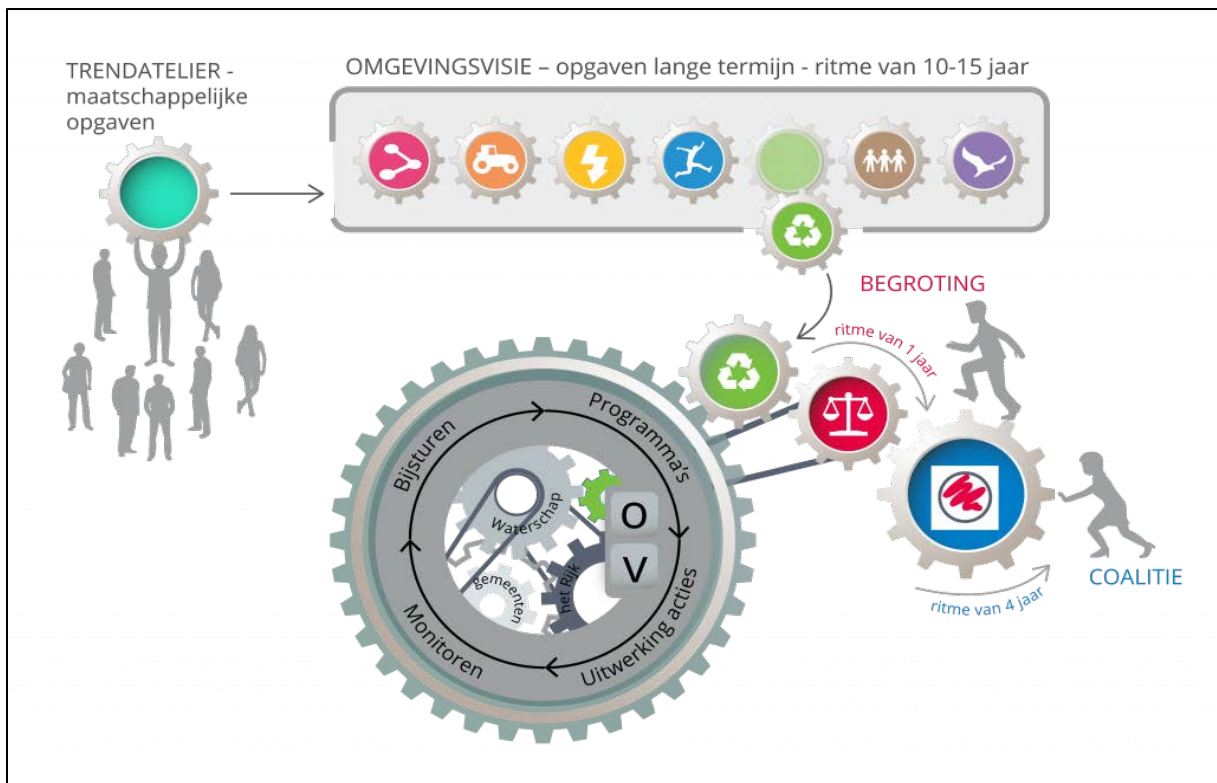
TRENDATELIER - maatschappelijke opgaven

OMGEVINGSVISIE – opgaven lange termijn - ritme van 10-15 jaar

BEGROTING

ritme van 1 jaar

Programma's

Bijsturen

Waterschap

gemeenten

het Rijk

O

V

Uitwerking acties

Monitoren

COALITIE

ritme van 4 jaar